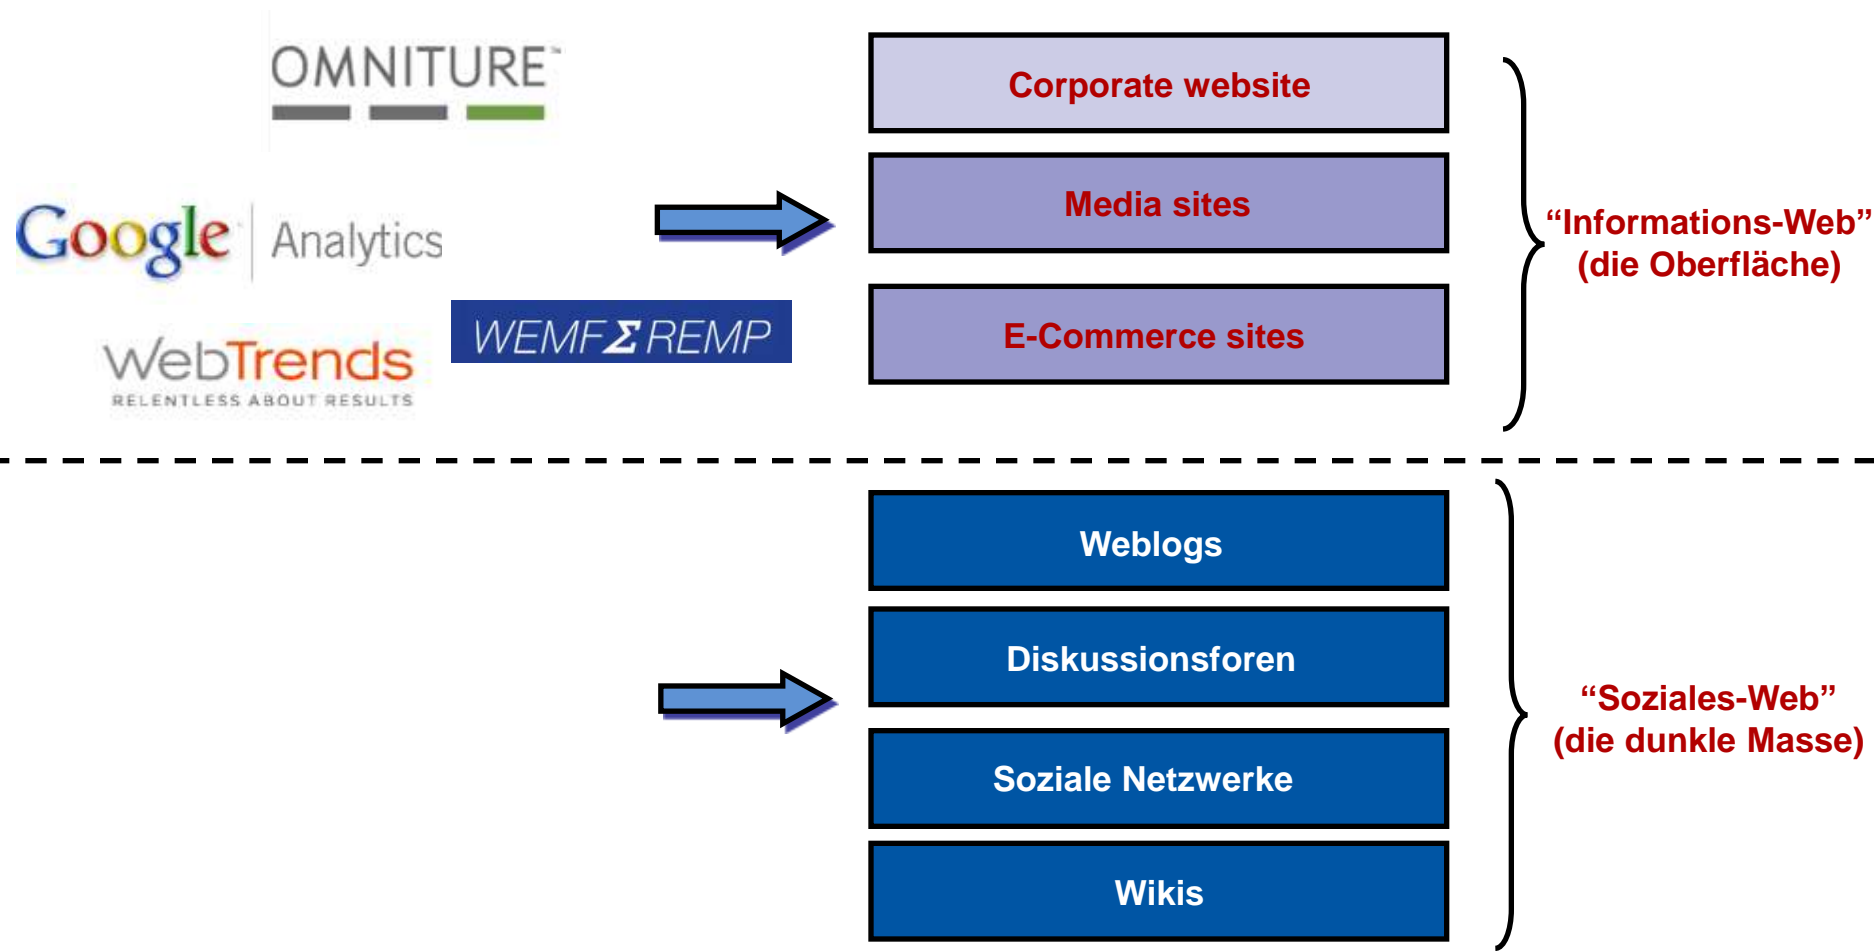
OMNITURE

Google Analytics

WebTrends
RELENTLESS ABOUT RESULTS

WEMF Σ REMP

Corporate website

Media sites

E-Commerce sites

“Informations-Web”
(die Oberfläche)

Weblogs

Diskussionsforen

Soziale Netzwerke

Wikis

“Soziales-Web”
(die dunkle Masse)